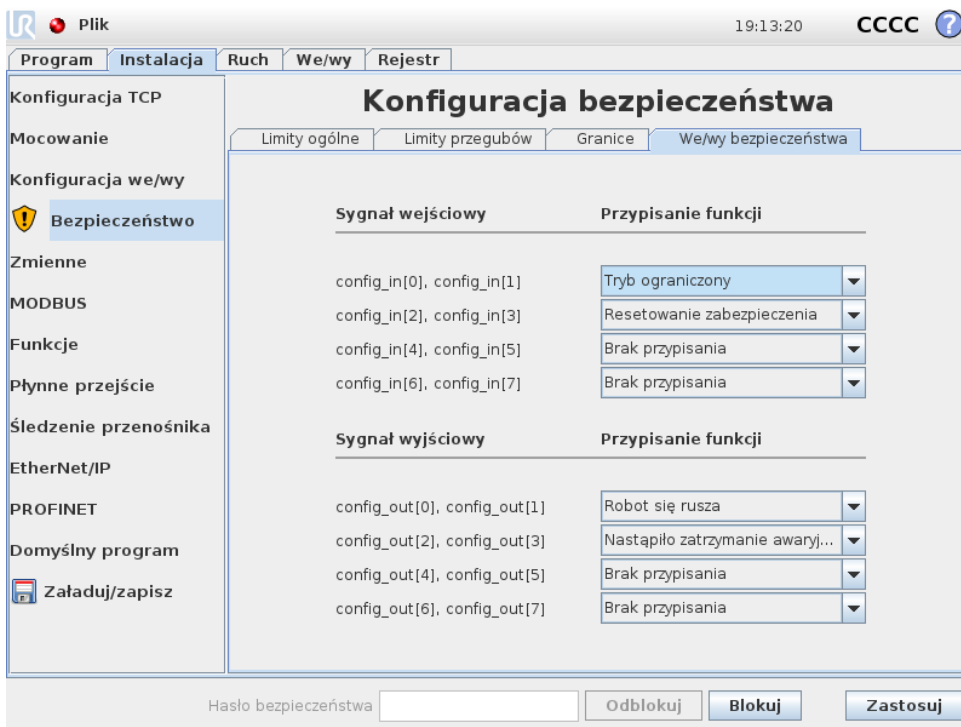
Plik

19:13:20 CCCC

Program Instalacja Ruch We/wy Rejestr

Konfiguracja TCP
Mocowanie
Konfiguracja we/wy
Bezpieczeństwo
Zmienne
MODBUS
Funkcje
Płynne przejście
Śledzenie przenośnika
EtherNet/IP
PROFINET
Domyślny program
Załaduj/zapisz

Konfiguracja bezpieczeństwa

Limity ogólne Limity przegubów Granice We/wy bezpieczeństwa

| Sygnał wejściowy | Przypisanie funkcji |
|---|---|
| config_in[0], config_in[1] | Tryb ograniczony |
| config_in[2], config_in[3] | Resetowanie zabezpieczenia |
| config_in[4], config_in[5] | Brak przypisania |
| config_in[6], config_in[7] | Brak przypisania |

| Sygnał wyjściowy | Przypisanie funkcji |
|---|---|
| config_out[0], config_out[1] | Robot się rusza |
| config_out[2], config_out[3] | Nastąpiło zatrzymanie awaryj... |
| config_out[4], config_out[5] | Brak przypisania |
| config_out[6], config_out[7] | Brak przypisania |

Hasło bezpieczeństwa Odblokuj Blokuj Zastosuj